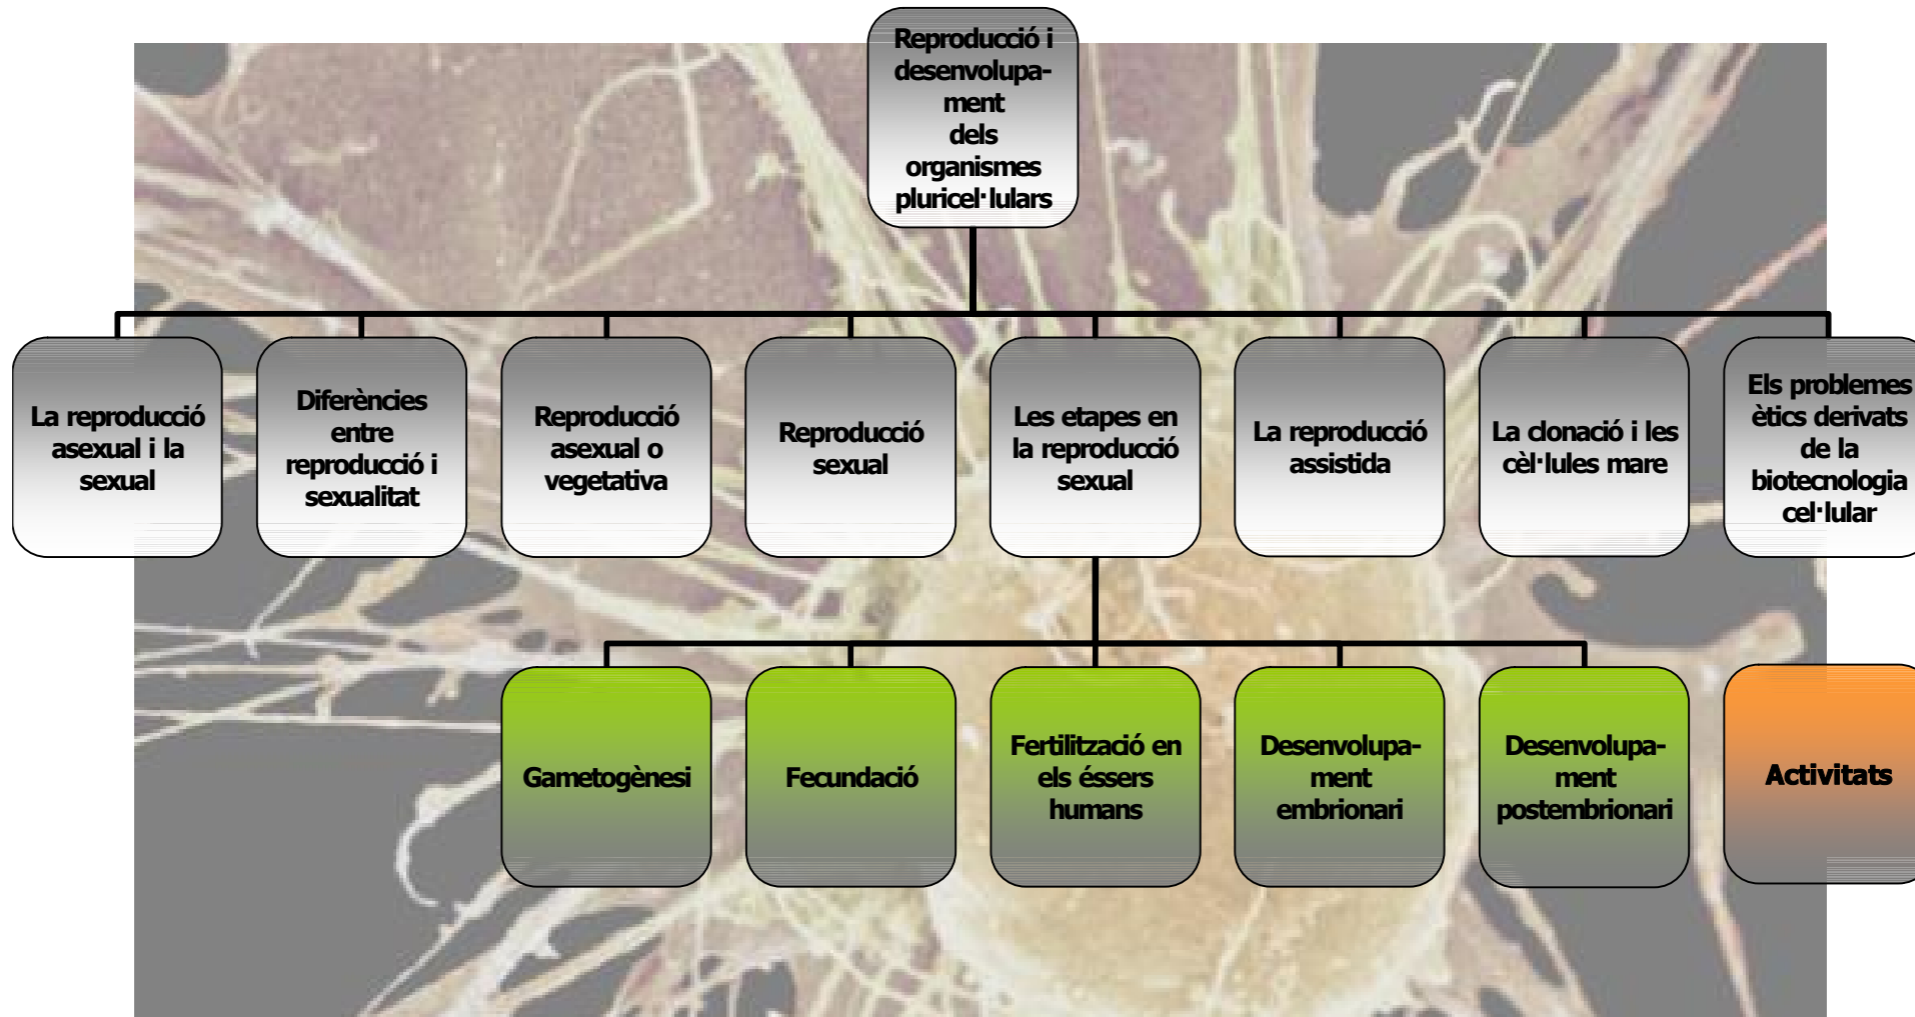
Reproducció i desenvolupament dels organismes pluricel·lulars

La reproducció asexual i la sexual

Diferències entre reproducció i sexualitat

Reproducció asexual o vegetativa

Reproducció sexual

Les etapes en la reproducció sexual

La reproducció assistida

La clonació i les cèl·lules mare

Els problemes ètics derivats de la biotecnologia cel·lular

Gametogènesi

Fecundació

Fertilització en els éssers humans

Desenvolupament embrionari

Desenvolupament postembrionari

Activitats